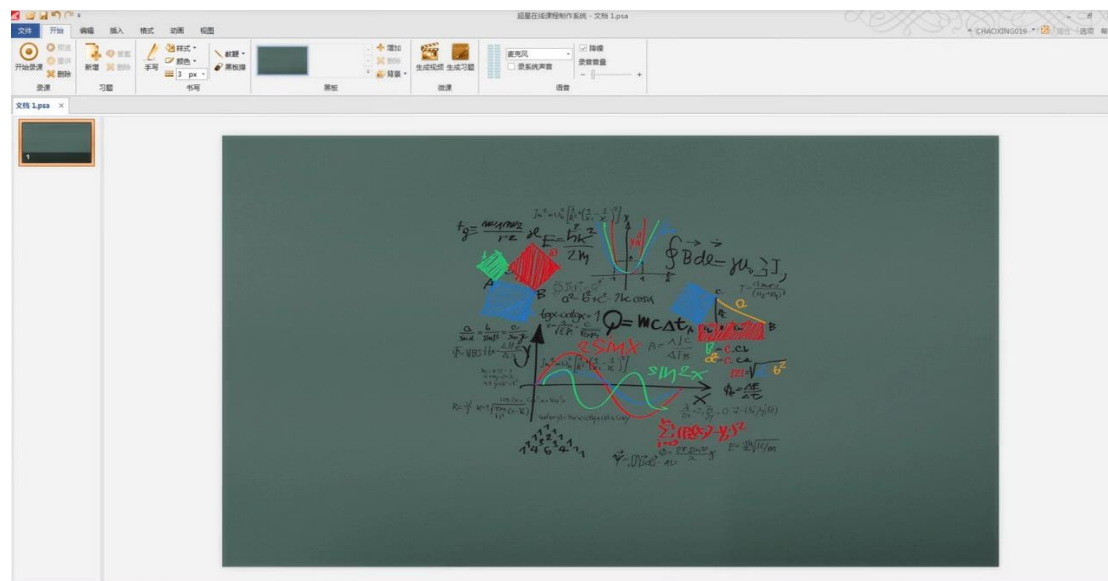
超星在线课程制作系统 - 文档 1.psa

文件 开始 编辑 插入 格式 动画 视图

CHAOXING019 选项

开始录课 预览 提示 删除
录课

新增 答案 删除
习题

手写 样式 颜色 3 px
书写

教鞭 黑板擦

增加 删除 背景
黑板

生成视频 生成习题
微课

麦克风 录系统声音 降噪 录音音量
语音

文档 1.psa ×

1

$Q = mc\Delta t$

$\oint B dl = \mu_0 \sum I$

$2SMX$

$\sin^2 x$

$x$

$y$

$a$

$b$

$c$

$A$

$B$

$C$

$E = \frac{kQ}{r^2}$